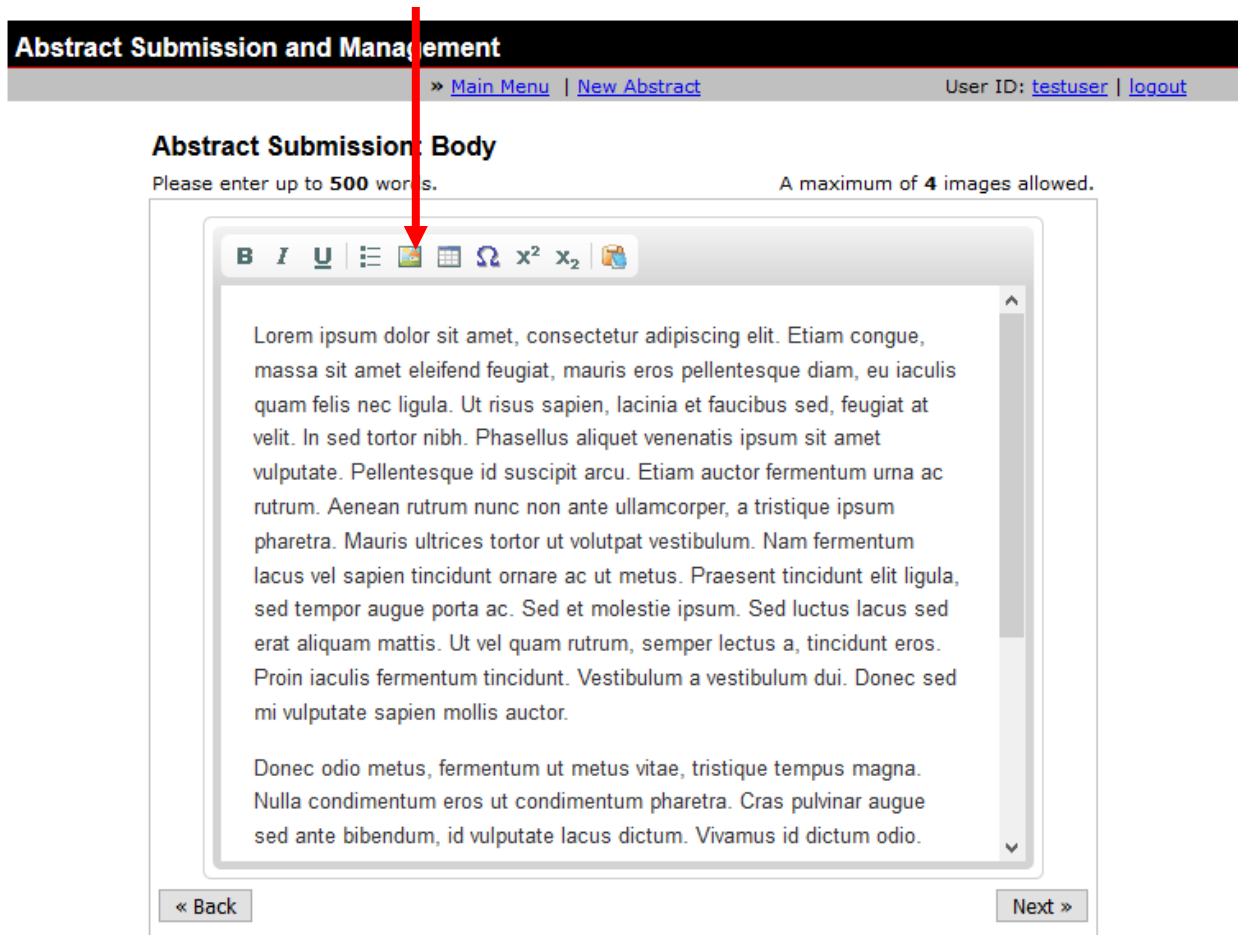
Abstract Submission and Management

» Main Menu | New Abstract

User ID: testuser | logout

Abstract Submission Body

Please enter up to **500** words.

A maximum of **4** images allowed.

B I U $x^2$ $x_2$

Lorem ipsum dolor sit amet, consectetur adipiscing elit. Etiam congue, massa sit amet eleifend feugiat, mauris eros pellentesque diam, eu iaculis quam felis nec ligula. Ut risus sapien, lacinia et faucibus sed, feugiat at velit. In sed tortor nibh. Phasellus aliquet venenatis ipsum sit amet vulputate. Pellentesque id suscipit arcu. Etiam auctor fermentum urna ac rutrum. Aenean rutrum nunc non ante ullamcorper, a tristique ipsum pharetra. Mauris ultrices tortor ut volutpat vestibulum. Nam fermentum lacus vel sapien tincidunt ornare ac ut metus. Praesent tincidunt elit ligula, sed tempor augue porta ac. Sed et molestie ipsum. Sed luctus lacus sed erat aliquam mattis. Ut vel quam rutrum, semper lectus a, tincidunt eros. Proin iaculis fermentum tincidunt. Vestibulum a vestibulum dui. Donec sed mi vulputate sapien mollis auctor.

Donec odio metus, fermentum ut metus vitae, tristique tempus magna. Nulla condimentum eros ut condimentum pharetra. Cras pulvinar augue sed ante bibendum, id vulputate lacus dictum. Vivamus id dictum odio.

« Back

Next »